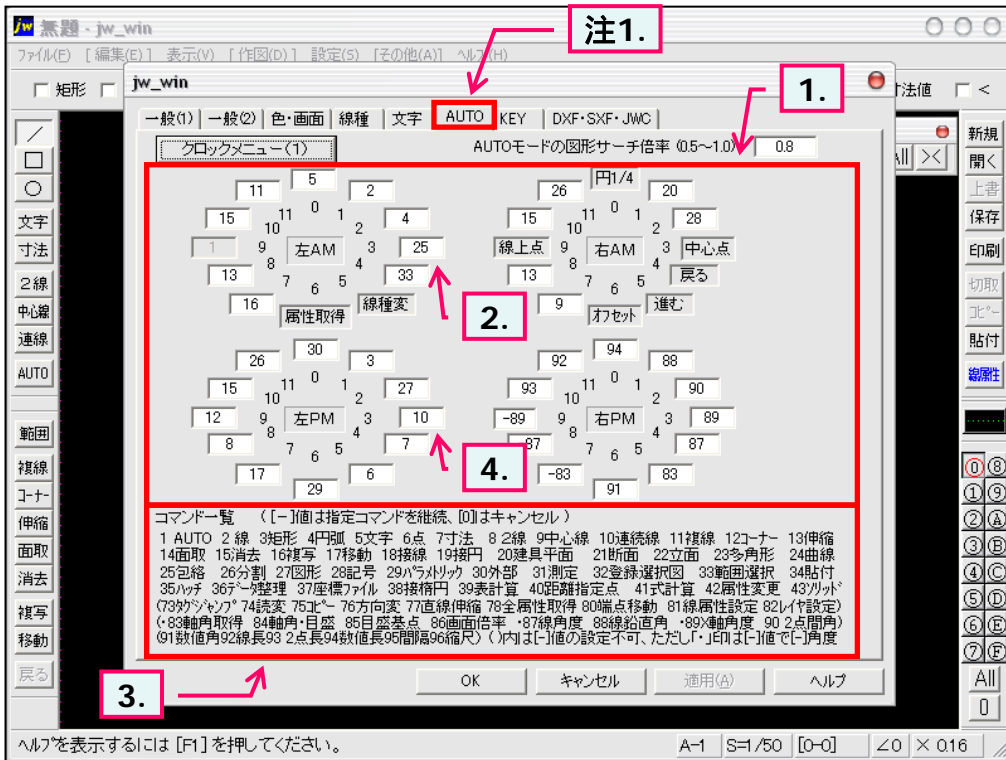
jw 無題 - jw_win

ファイル(F) [編集(E)] 表示(V) [作図(D)] 設定(S) [その他(A)] ヘルプ(H)

矩形 寸法値 <

注1.

jw_win

1.

一般(1) 一般(2) 色・画面 線種 文字 AUTO KEY DXF・SXF・JWC

クロックメニュー(1)

AUTOモードの図形サーチ倍率 (0.5～1.0) 0.8

5 11 2 0 11 1 15 4 10 2 1 9 左AM 3 25 13 8 4 33 7 6 5 16 属性取得 線種変

円1/4 26 20 0 11 1 15 28 10 2 線上点 9 右AM 3 中心点 13 8 4 戻る 7 6 5 9 オフセット 進む

2.

30 26 3 0 11 1 15 27 10 2 12 9 左PM 3 10 8 8 4 7 7 6 5 17 6 29

94 92 88 0 11 1 93 90 10 2 -89 9 右PM 3 89 -87 8 4 87 7 6 5 -83 83 91

4.

コマンド一覧 ([-]値は指定コマンドを継続、[0]はキャンセル)
1 AUTO 2 線 3矩形 4円弧 5文字 6点 7寸法 8 2線 9中心線 10連続線 11複線 12コーナー 13伸縮 14面取 15消去 16複写 17移動 18接線 19接円 20建具平面 21断面 22立面 23多角形 24曲線 25包絡 26分割 27図形 28記号 29パラメトリック 30外部 31測定 32登録選択図 33範囲選択 34貼付 35ハッチ 36データ整理 37座標ファイル 38接楕円 39表計算 40距離指定点 41式計算 42属性変更 43ソリッド (73タグジャンプ 74読変 75コピー 76方向変 77直線伸縮 78全属性取得 80端点移動 81線属性設定 82レイヤ設定) (・83軸角取得 84軸角・目盛 85目盛基点 86画面倍率 ・87線角度 88線鉛直角 ・89X軸角度 90 2点間角) (91数値角92線長93 2点長94数値長95間隔96縮尺) ( )内は[-]値の設定不可、ただし「・」印は[-]値で[-]角度

3.

OK キャンセル 適用(A) ヘルプ

／ □ ○ 文字 寸法 2線 中心線 連線 AUTO 範囲 複線 コーナー 伸縮 面取 消去 複写 移動 戻る

新規 開く 上書 保存 印刷 切取 コピー 貼付 線属性

⓪⑧ ①⑨ ②Ⓐ ③Ⓑ ④Ⓒ ⑤Ⓓ ⑥Ⓔ ⑦Ⓕ All 0

ヘルプを表示するには [F1] を押してください。 A-1 S=1/50 [0-0] ∠0 × 0.16